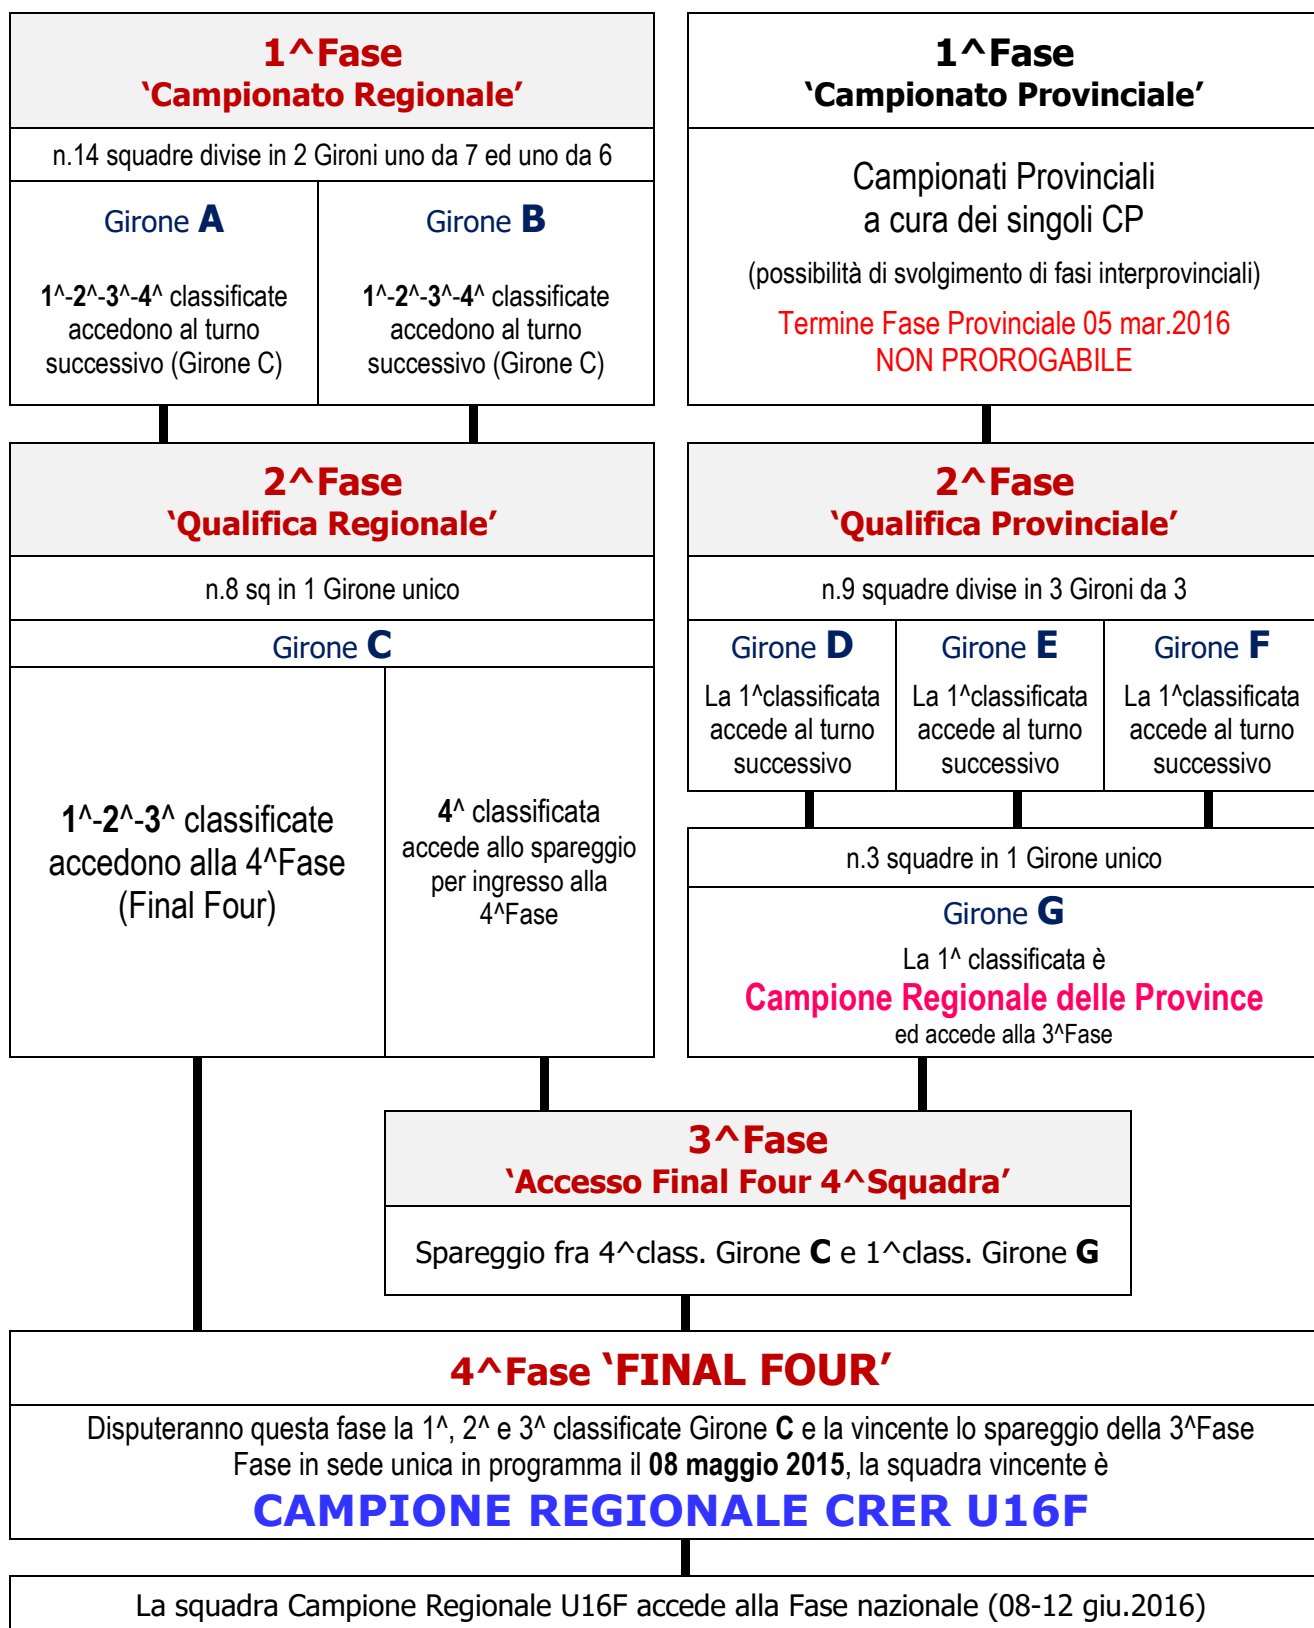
1^Fase
'Campionato Regionale'

n.14 squadre divise in 2 Gironi uno da 7 ed uno da 6

Girone A

1^-2^-3^-4^ classificate accedono al turno successivo (Girone C)

Girone B

1^-2^-3^-4^ classificate accedono al turno successivo (Girone C)

1^Fase
'Campionato Provinciale'

Campionati Provinciali a cura dei singoli CP

(possibilità di svolgimento di fasi interprovinciali)

Termine Fase Provinciale 05 mar.2016
NON PROROGABILE

2^Fase
'Qualifica Regionale'

n.8 sq in 1 Girone unico

Girone C

1^-2^-3^ classificate accedono alla 4^Fase (Final Four)

4^ classificata accede allo spareggio per ingresso alla 4^Fase

2^Fase
'Qualifica Provinciale'

n.9 squadre divise in 3 Gironi da 3

Girone D
La 1^classificata accede al turno successivo

Girone E
La 1^classificata accede al turno successivo

Girone F
La 1^classificata accede al turno successivo

n.3 squadre in 1 Girone unico

Girone G
La 1^ classificata è
Campione Regionale delle Province
ed accede alla 3^Fase

3^Fase
'Accesso Final Four 4^Squadra'

Spareggio fra 4^class. Girone C e 1^class. Girone G

4^Fase 'FINAL FOUR'

Disputeranno questa fase la 1^, 2^ e 3^ classificate Girone C e la vincente lo spareggio della 3^Fase
Fase in sede unica in programma il 08 maggio 2015, la squadra vincente è
CAMPIONE REGIONALE CRER U16F

La squadra Campione Regionale U16F accede alla Fase nazionale (08-12 giu.2016)